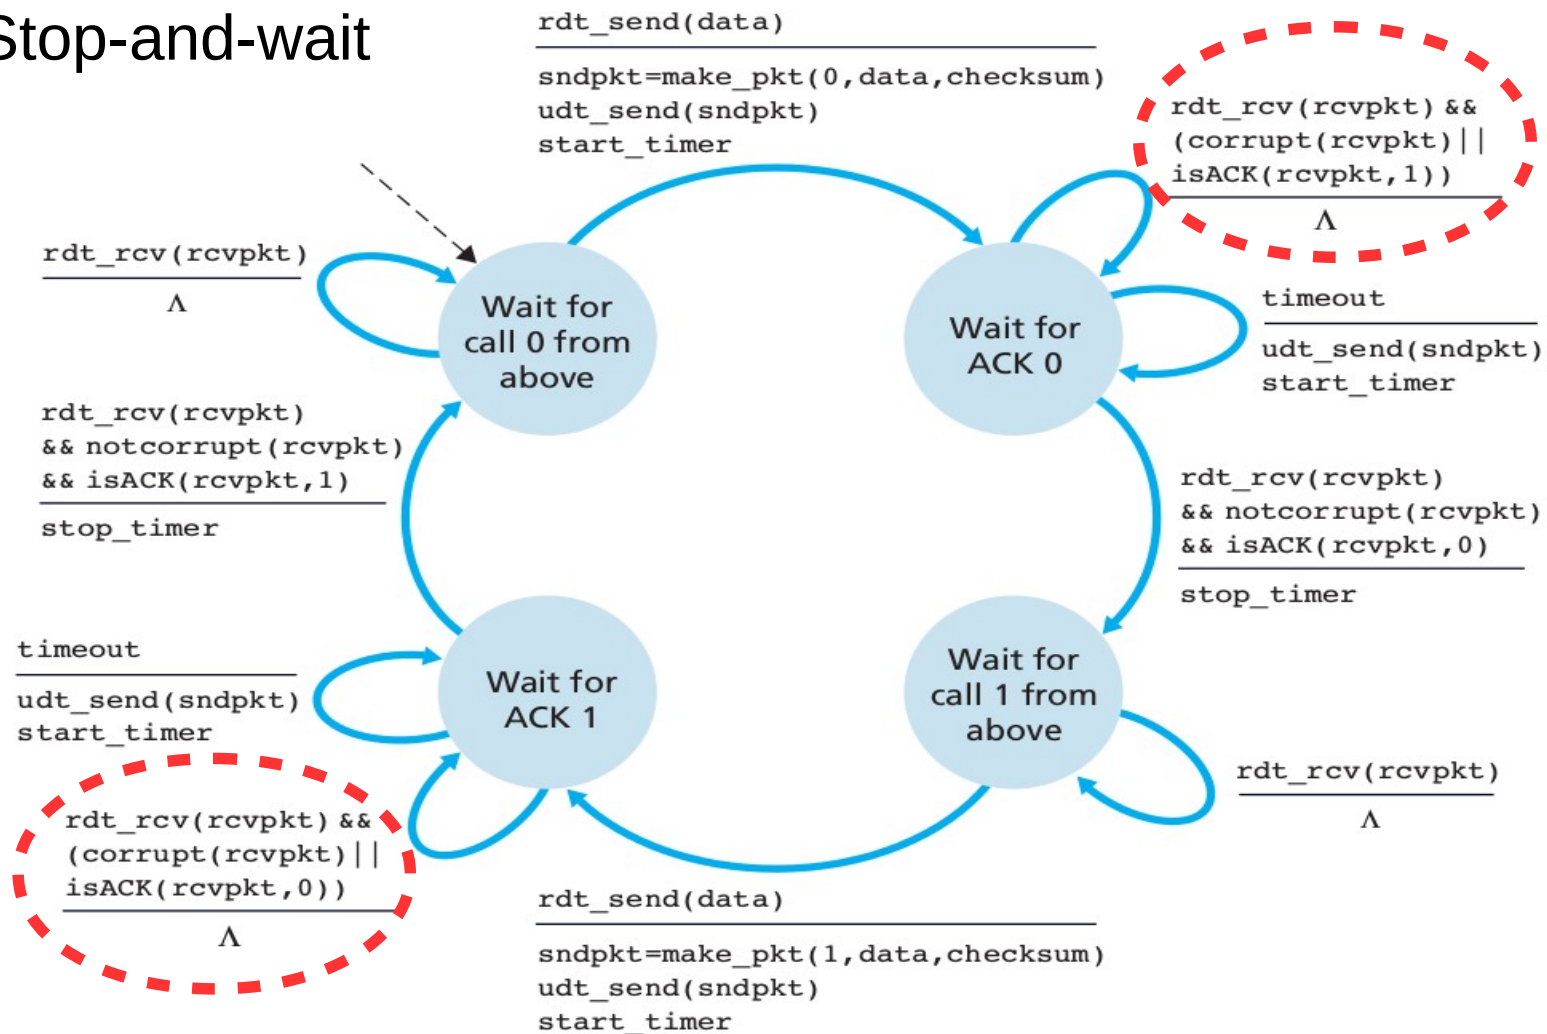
Stop-and-wait

rdt_send(data)

sndpkt=make_pkt(0,data,checksum)
udt_send(sndpkt)
start_timer

rdt_rcv(rcvpkt) &&
(corrupt(rcvpkt)||
isACK(rcvpkt,1))

$\Lambda$

rdt_rcv(rcvpkt)

$\Lambda$

Wait for call 0 from above

Wait for ACK 0

timeout

udt_send(sndpkt)
start_timer

rdt_rcv(rcvpkt)
&& notcorrupt(rcvpkt)
&& isACK(rcvpkt,1)

stop_timer

rdt_rcv(rcvpkt)
&& notcorrupt(rcvpkt)
&& isACK(rcvpkt,0)

stop_timer

timeout

udt_send(sndpkt)
start_timer

Wait for ACK 1

Wait for call 1 from above

rdt_rcv(rcvpkt)

$\Lambda$

rdt_rcv(rcvpkt) &&
(corrupt(rcvpkt)||
isACK(rcvpkt,0))

$\Lambda$

rdt_send(data)

sndpkt=make_pkt(1,data,checksum)
udt_send(sndpkt)
start_timer